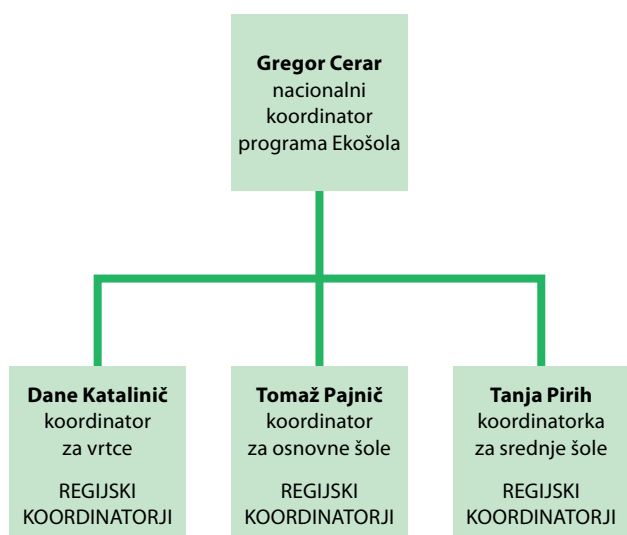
**Gregor Cerar**
nacionalni koordinator programa Ekošola

**Dane Katalinič**
koordinator za vrtce

REGIJSKI KOORDINATORJI

**Tomaž Pajnič**
koordinator za osnovne šole

REGIJSKI KOORDINATORJI

**Tanja Pirih**
koordinatorka za srednje šole

REGIJSKI KOORDINATORJI